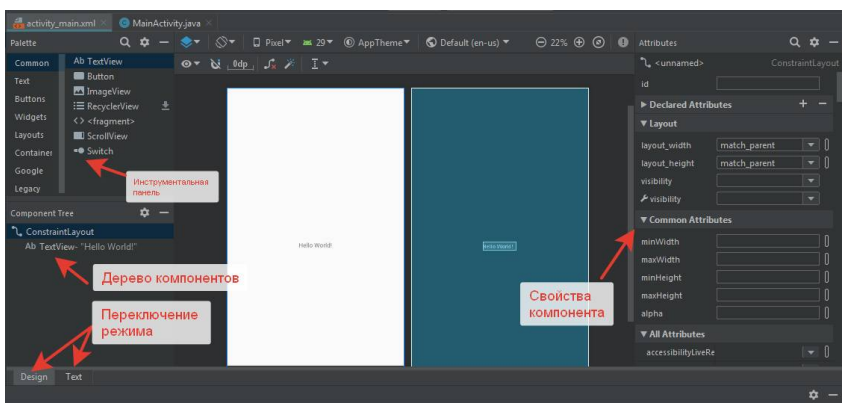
activity_main.xml × MainActivity.java ×

Palette

Common
Text
Buttons
Widgets
Layouts
Containers
Google
Legacy

Ab TextView
Button
ImageView
RecyclerView
<> <fragment>
ScrollView
Switch

Инструментальная панель

Component Tree

ConstraintLayout
Ab TextView- "Hello World!"

Дерево компонентов

Переключение режима

Design Text

Pixel 29 AppTheme Default (en-us) 22%

0dp

Hello World!

Hello World!

Attributes

<unnamed> ConstraintLayout

id

▶ Declared Attributes

▼ Layout

layout_width match_parent
layout_height match_parent
visibility
visibility

▼ Common Attributes

minWidth
maxWidth
minHeight
maxHeight
alpha

▼ All Attributes

accessibilityLiveRe

Свойства компонента